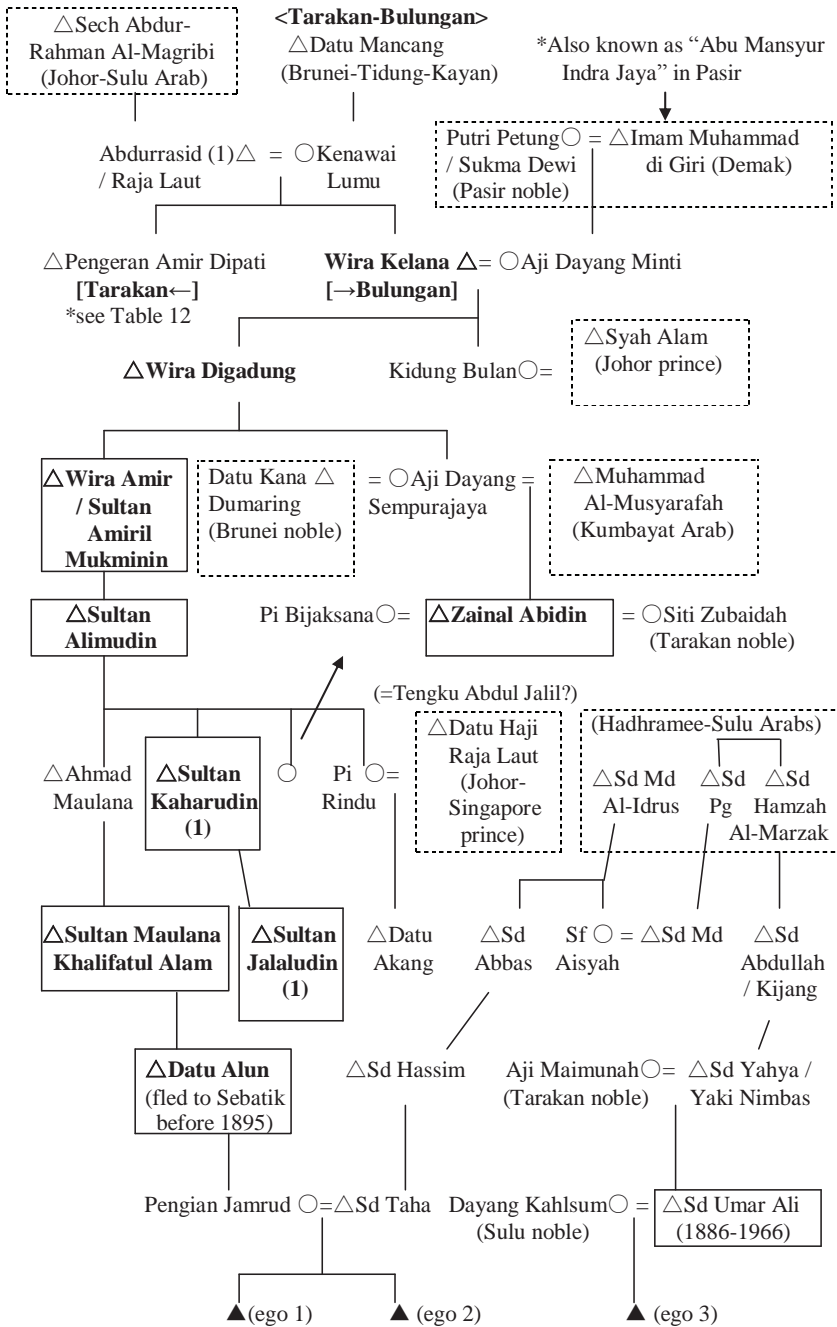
△Sech Abdur-Rahman Al-Magribi (Johor-Sulu Arab)

<Tarakan-Bulungan>
△Datu Mancang (Brunei-Tidung-Kayan)

*Also known as "Abu Mansyur Indra Jaya" in Pasir

Abdurrasid (1)△ = ○Kenawai Lumu / Raja Laut

Putri Petung○ / Sukma Dewi (Pasir noble) = △Imam Muhammad di Giri (Demak)

△Pengeran Amir Dipati [Tarakan←] *see Table 12

Wira Kelana △= ○Aji Dayang Minti [→Bulungan]

△Wira Digadung

Kidung Bulan○=

△Syah Alam (Johor prince)

△Wira Amir / Sultan Amiril Mukminin

Datu Kana △ Dumaring (Brunei noble)

= ○Aji Dayang = Sempurajaya

△Muhammad Al-Musyarafah (Kumbayat Arab)

△Sultan Alimudin

Pi Bijaksana○=

△Zainal Abidin

= ○Siti Zubaidah (Tarakan noble)

(=Tengku Abdul Jalil?)

△Ahmad Maulana

△Sultan Kaharudin (1)

○

Pi Rindu ○=

△Datu Haji Raja Laut (Johor-Singapore prince)

(Hadhramee-Sulu Arabs)
△Sd Md Al-Idrus
△Sd Pg
△Sd Hamzah Al-Marzak

△Sultan Maulana Khalifatul Alam

△Sultan Jalaludin (1)

△Datu Akang

△Sd Abbas

Sf ○ = △Sd Md Aisyah

△Sd Abdullah / Kijang

△Datu Alun (fled to Sebatik before 1895)

△Sd Hassim

Aji Maimunah○= (Tarakan noble)

△Sd Yahya / Yaki Nimbas

Pengian Jamrud ○=△Sd Taha

Dayang Kahlsum○ = (Sulu noble)

△Sd Umar Ali (1886-1966)

▲(ego 1)

▲(ego 2)

▲(ego 3)